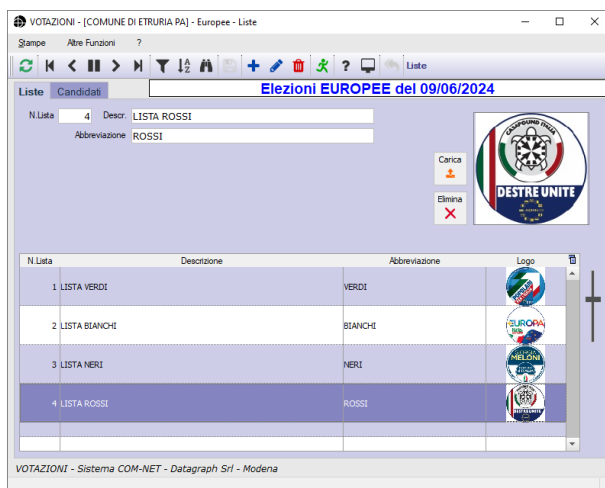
VOTAZIONI - [COMUNE DI ETRURIA PA] - Europee - Liste

Stampe Altre Funzioni ?

Liste

Liste Candidati

Elezioni EUROPEE del 09/06/2024

N.Lista 4 Descr. LISTA ROSSI

Abbreviazione ROSSI

CASAPOUND ITALIA

DESTRE UNITE

Carica

Elimina

| N.Lista | Descrizione | Abbreviazione | Logo |
|---|---|---|---|
| 1 | LISTA VERDI | VERDI | |
| 2 | LISTA BIANCHI | BIANCHI | EUROPA |
| 3 | LISTA NERI | NERI | MELONI |
| 4 | LISTA ROSSI | ROSSI | DESTRE UNITE |

VOTAZIONI - Sistema COM-NET - Datagraph Srl - Modena